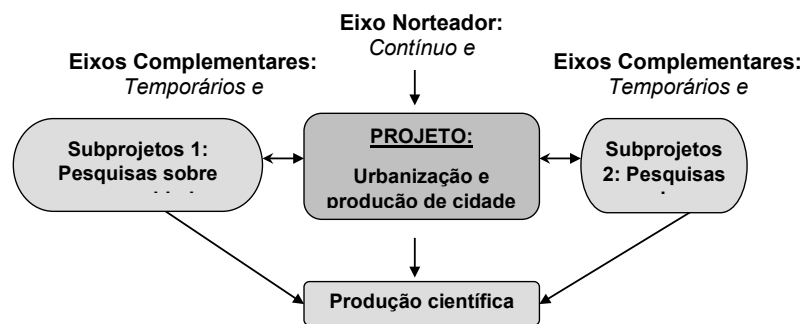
Eixo Norteador:
*Contínuo e*

Eixos Complementares:
*Temporários e*

Eixos Complementares:
*Temporários e*

Subprojetos 1: Pesquisas sobre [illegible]

PROJETO:
Urbanização e produção de cidade

Subprojetos 2: Pesquisas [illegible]

Produção científica